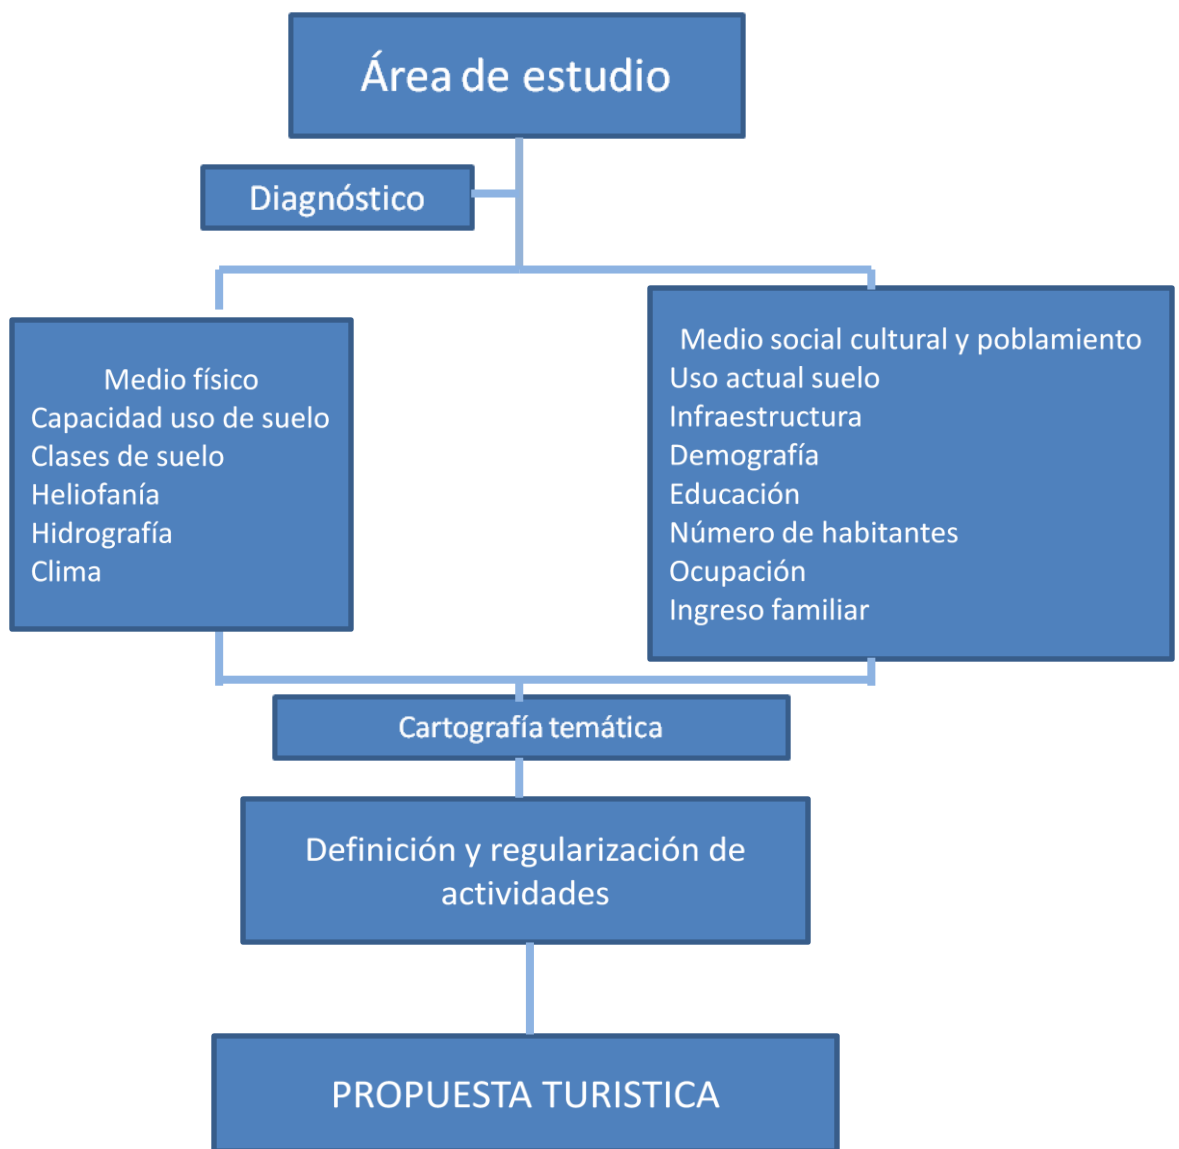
Área de estudio

Diagnóstico

Medio físico
Capacidad uso de suelo
Clases de suelo
Heliofanía
Hidrografía
Clima

Medio social cultural y poblamiento
Uso actual suelo
Infraestructura
Demografía
Educación
Número de habitantes
Ocupación
Ingreso familiar

Cartografía temática

Definición y regularización de actividades

PROPUESTA TURISTICA